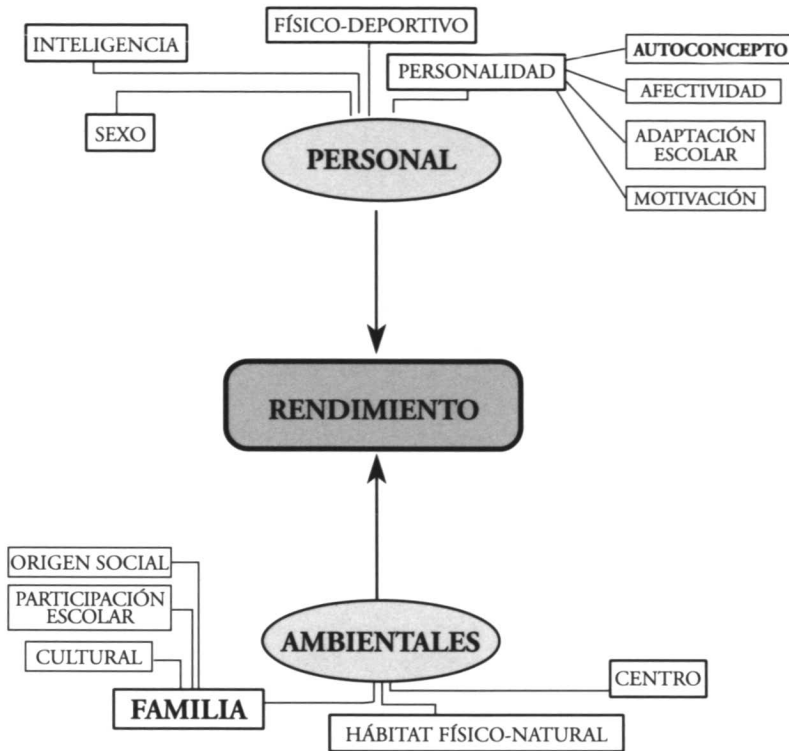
FÍSICO-DEPORTIVO

INTELIGENCIA

PERSONALIDAD

AUTOCONCEPTO

AFECTIVIDAD

SEXO

PERSONAL

ADAPTACIÓN ESCOLAR

MOTIVACIÓN

RENDIMIENTO

ORIGEN SOCIAL

PARTICIPACIÓN ESCOLAR

AMBIENTALES

CULTURAL

CENTRO

FAMILIA

HÁBITAT FÍSICO-NATURAL